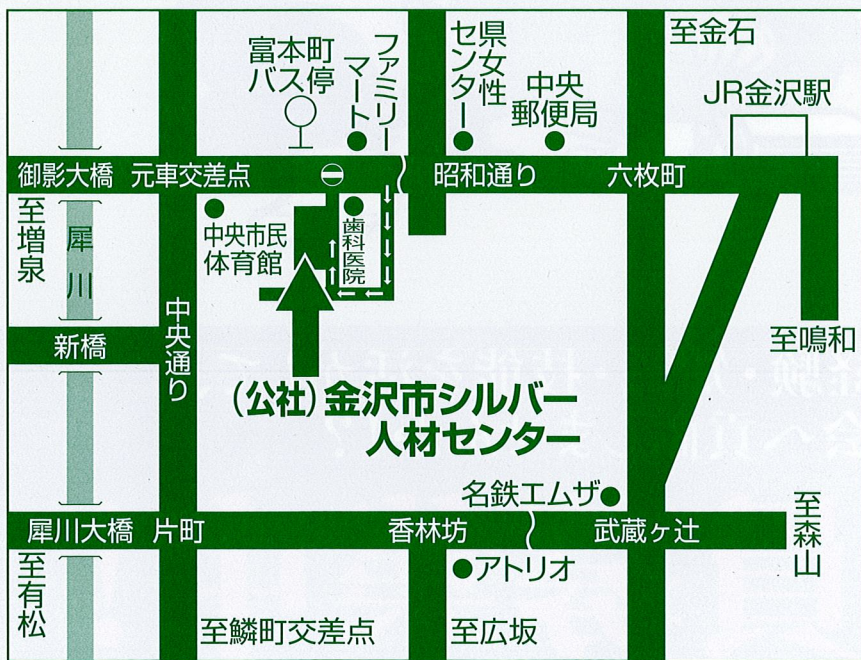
至金石
富本町
バス停
ファミリーマート
県女性センター
中央郵便局
JR金沢駅
御影大橋
元車交差点
昭和通り
六枚町
至増泉
犀川
中央市民体育館
歯科医院
新橋
中央通り
至鳴和
（公社）金沢市シルバー人材センター
名鉄エムザ
犀川大橋
片町
香林坊
武蔵ヶ辻
至森山
至有松
アトリオ
至鱗町交差点
至広坂